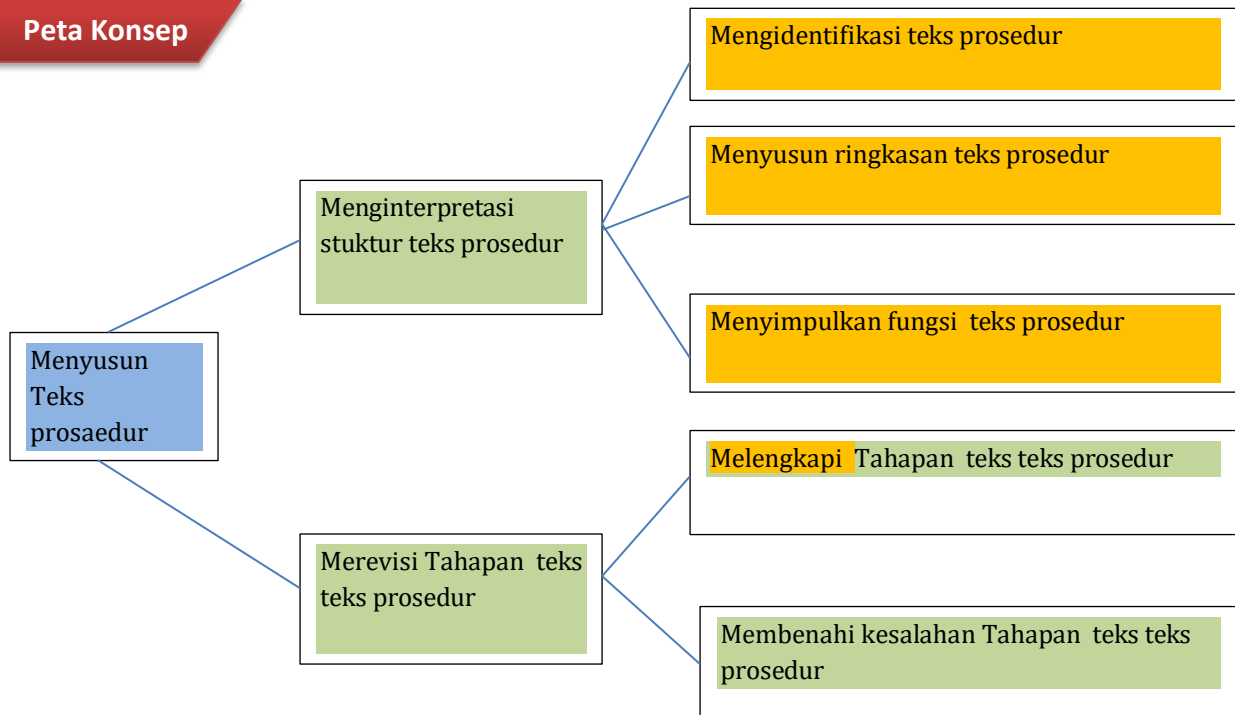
Peta Konsep

Menyusun Teks prosaedur

Menginterpretasi stuktur teks prosedur

Mengidentifikasi teks prosedur

Menyusun ringkasan teks prosedur

Menyimpulkan fungsi teks prosedur

Merevisi Tahapan teks teks prosedur

Melengkapi Tahapan teks teks prosedur

Membenahi kesalahan Tahapan teks teks prosedur